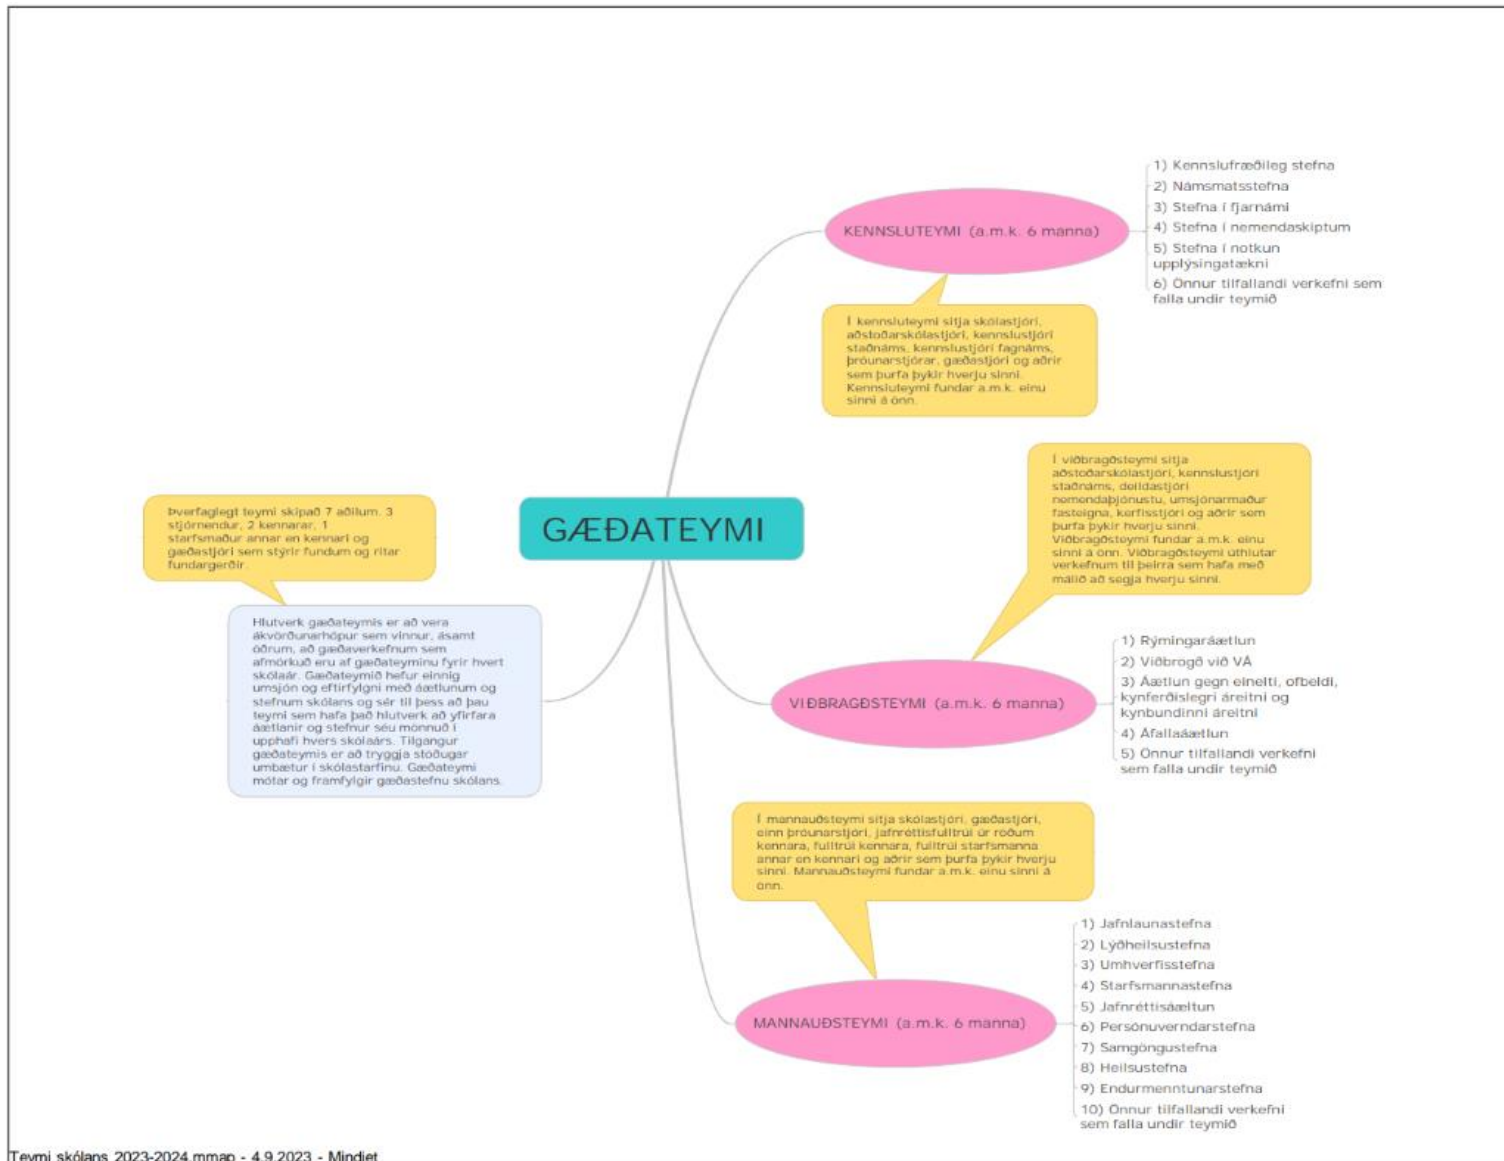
GÆÐATEYMI

Þverfaglegt teymi skipað 7 aðilum. 3 stjórnendur, 2 kennarar, 1 starfsmaður annar en kennari og gæðastjóri sem stýrir fundum og ritar fundargerðir.

Hlutverk gæðateymis er að vera ákvörðunarhópur sem vinnur, ásamt öðrum, að gæðaverkefnum sem afmörkuð eru af gæðateyminu fyrir hvert skólaár. Gæðateymið hefur einnig umsjón og eftirfylgni með áætlunum og stefnum skólans og sér til þess að þau teymi sem hafa það hlutverk að yfirfara áætlanir og stefnur séu mönnuð í upphafi hvers skólaárs. Tilgangur gæðateymis er að tryggja stöðugar umbætur í skólastarfinu. Gæðateymi mótar og framfylgir gæðastefnu skólans.

KENNSLUTEYMI (a.m.k. 6 manna)

Í kennsluteymi sitja skólastjóri, aðstoðarskólastjóri, kennslustjóri staðnáms, kennslustjóri fagnáms, þróunarstjórar, gæðastjóri og aðrir sem þurfa þykir hverju sinni. Kennsluteymi fundar a.m.k. einu sinni á önn.

1) Kennslufræðileg stefna
2) Námsmatsstefna
3) Stefna í fjarnámi
4) Stefna í nemendaskiptum
5) Stefna í notkun upplýsingatækni
6) Önnur tilfallandi verkefni sem falla undir teymið

Í viðbragðsteymi sitja aðstoðarskólastjóri, kennslustjóri staðnáms, deildarstjóri nemendaþjónustu, umsjónarmaður fasteigna, kerfisstjóri og aðrir sem þurfa þykir hverju sinni. Viðbragðsteymi fundar a.m.k. einu sinni á önn. Viðbragðsteymi úthlutar verkefnum til þeirra sem hafa með málið að segja hverju sinni.

VIÐBRAGÐSTEYMI (a.m.k. 6 manna)

1) Rýmingaráætlun
2) Viðbrögð við VÁ
3) Áætlun gegn einelti, ofbeldi, kynferðislegri áreitni og kynbundinni áreitni
4) Áfallaáætlun
5) Önnur tilfallandi verkefni sem falla undir teymið

Í mannauðsteymi sitja skólastjóri, gæðastjóri, einn þróunarstjóri, jafnréttisfulltrúi úr röðum kennara, fulltrúi kennara, fulltrúi starfsmanna annar en kennari og aðrir sem þurfa þykir hverju sinni. Mannauðsteymi fundar a.m.k. einu sinni á önn.

MANNAUÐSTEYMI (a.m.k. 6 manna)

1) Jafnlaunastefna
2) Lýðheilsustefna
3) Umhverfisstefna
4) Starfsmannastefna
5) Jafnréttisáætlun
6) Persónuverndarstefna
7) Samgöngustefna
8) Heilsustefna
9) Endurmenntunarstefna
10) Önnur tilfallandi verkefni sem falla undir teymið

Teymi skólans 2023-2024.mmap - 4.9.2023 - Mindjet